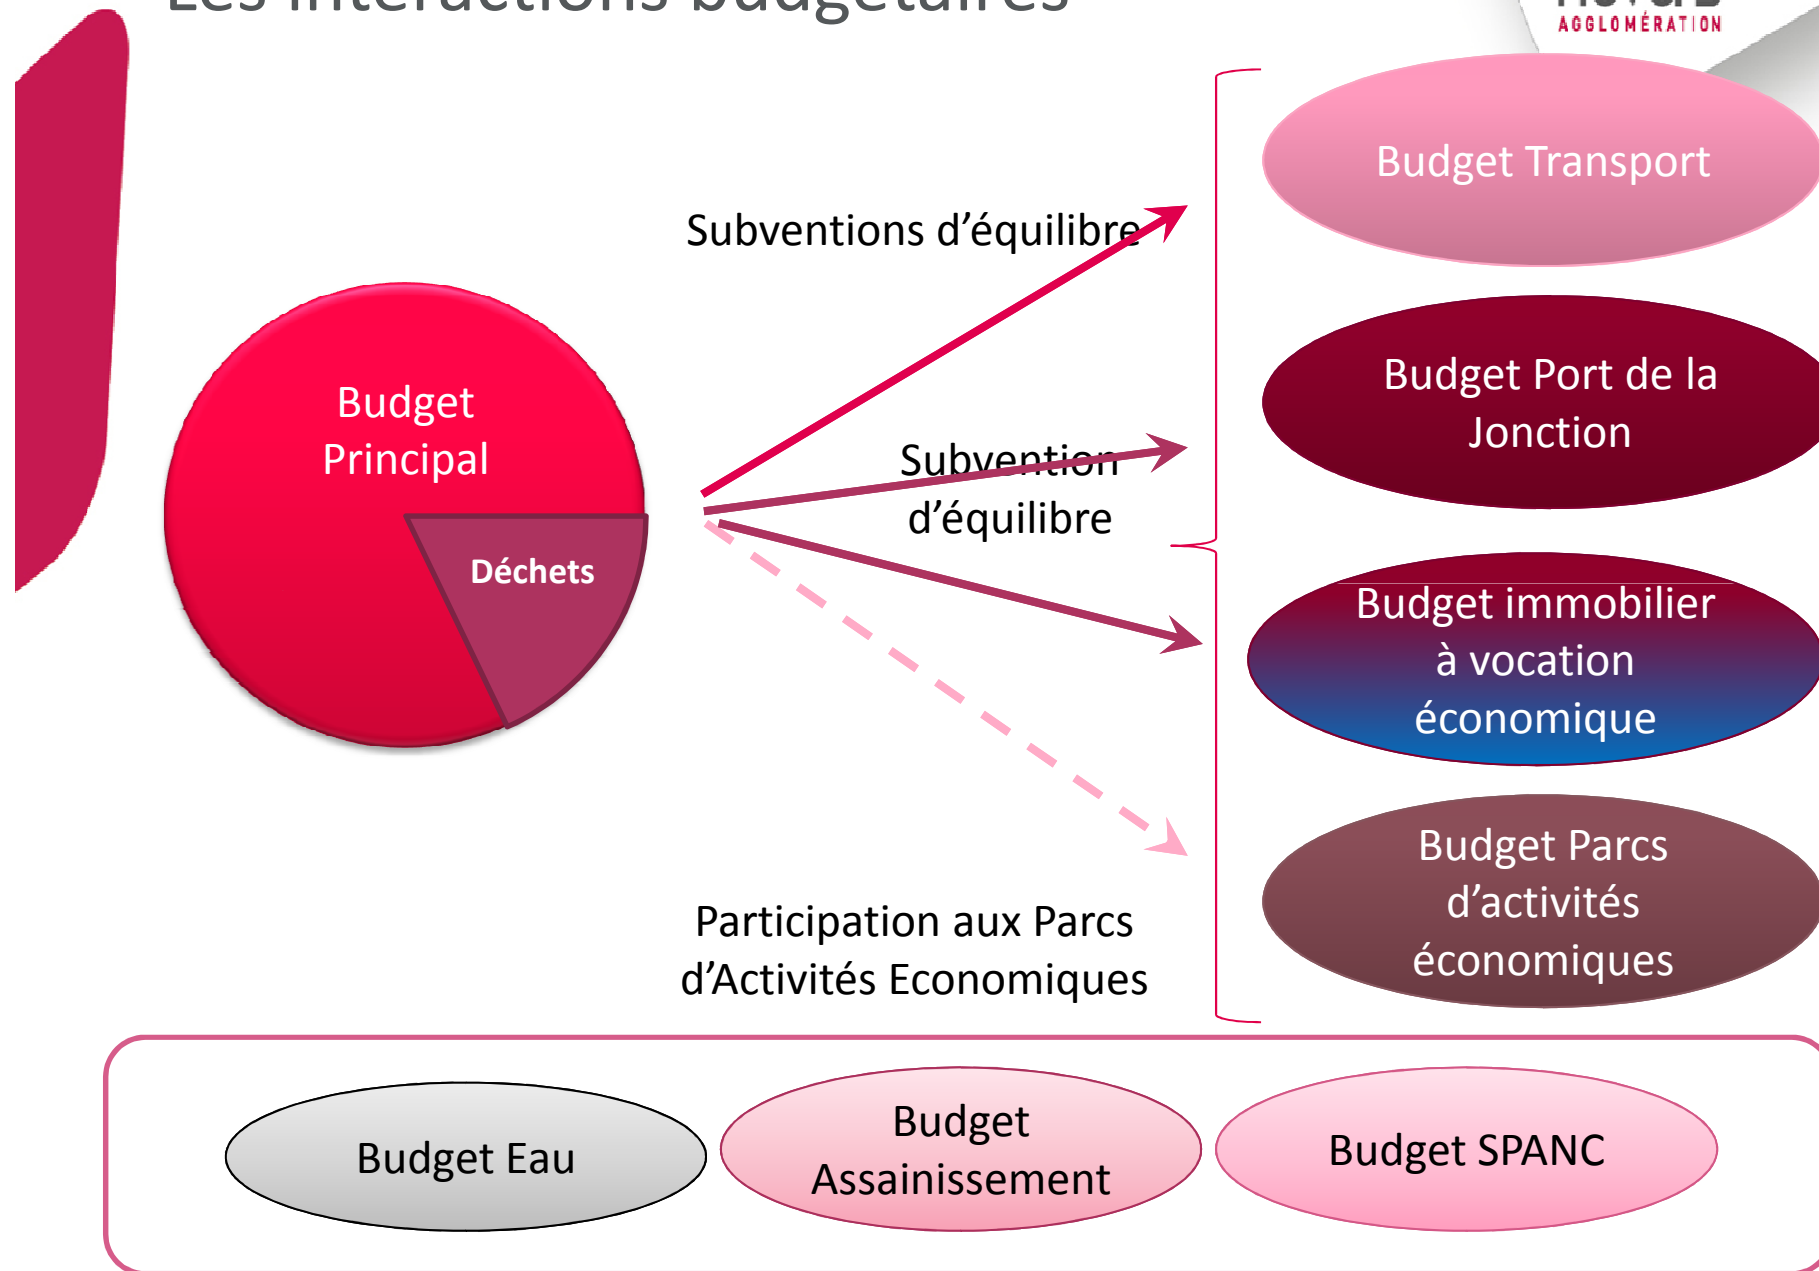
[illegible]

AGGLOMÉRATION

Budget Transport

Subventions d'équilibre

Budget Port de la Jonction

Budget Principal

Déchets

Subvention d'équilibre

Budget immobilier à vocation économique

Budget Parcs d'activités économiques

Participation aux Parcs d'Activités Economiques

Budget Eau

Budget Assainissement

Budget SPANC